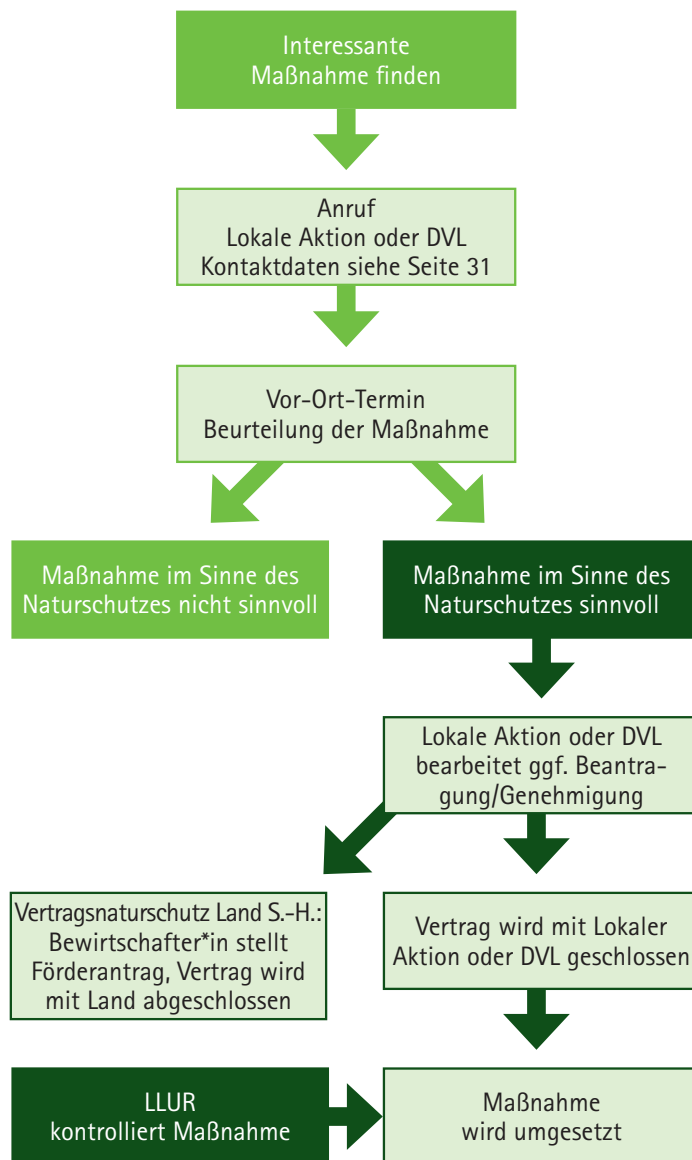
Interessante Maßnahme finden

Anruf
Lokale Aktion oder DVL
Kontaktdaten siehe Seite 31

Vor-Ort-Termin
Beurteilung der Maßnahme

Maßnahme im Sinne des Naturschutzes nicht sinnvoll

Maßnahme im Sinne des Naturschutzes sinnvoll

Lokale Aktion oder DVL bearbeitet ggf. Beantragung/Genehmigung

Vertragsnaturschutz Land S.-H.: Bewirtschafter*in stellt Förderantrag, Vertrag wird mit Land abgeschlossen

Vertrag wird mit Lokaler Aktion oder DVL geschlossen

LLUR
kontrolliert Maßnahme

Maßnahme
wird umgesetzt